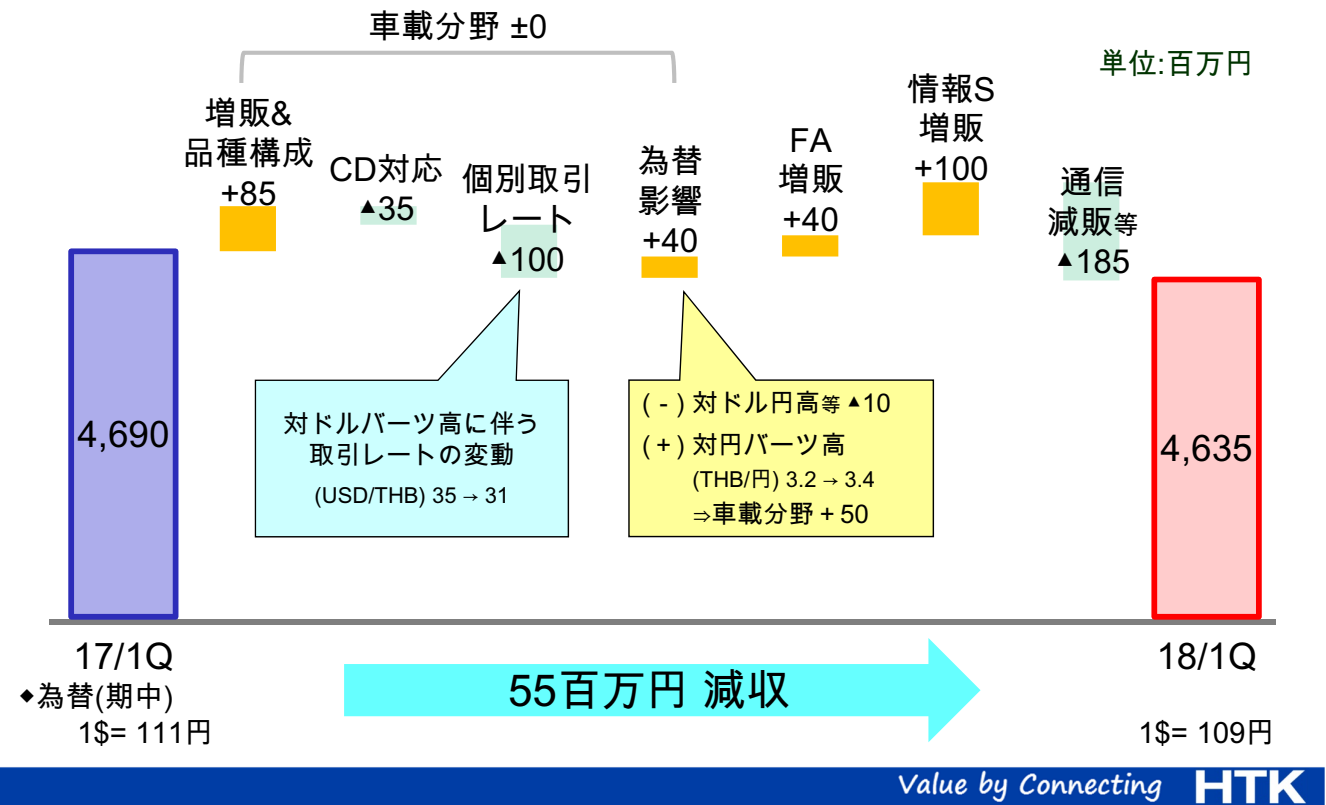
車載分野 ±0

単位:百万円

増販&品種構成 +85

CD対応 ▲35

個別取引レート ▲100

為替影響 +40

FA増販 +40

情報S増販 +100

通信減販等 ▲185

4,690

対ドルバーツ高に伴う取引レートの変動
(USD/THB) 35 → 31

( - ) 対ドル円高等 ▲10
( + ) 対円バーツ高
(THB/円) 3.2 → 3.4
⇒車載分野 + 50

4,635

17/1Q
◆為替(期中)
1$= 111円

55百万円 減収

18/1Q
1$= 109円

Value by Connecting HTK